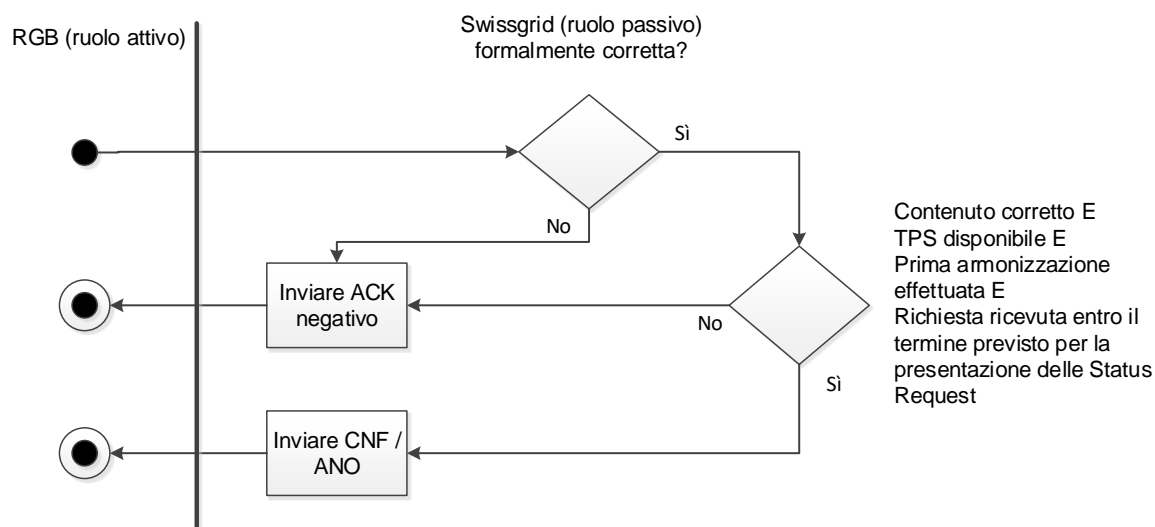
RGB (ruolo attivo)

Swissgrid (ruolo passivo)
formalmente corretta?

Sì

No

Contenuto corretto E
TPS disponibile E
Prima armonizzazione effettuata E
Richiesta ricevuta entro il termine previsto per la presentazione delle Status Request

Inviare ACK negativo

No

Sì

Inviare CNF / ANO